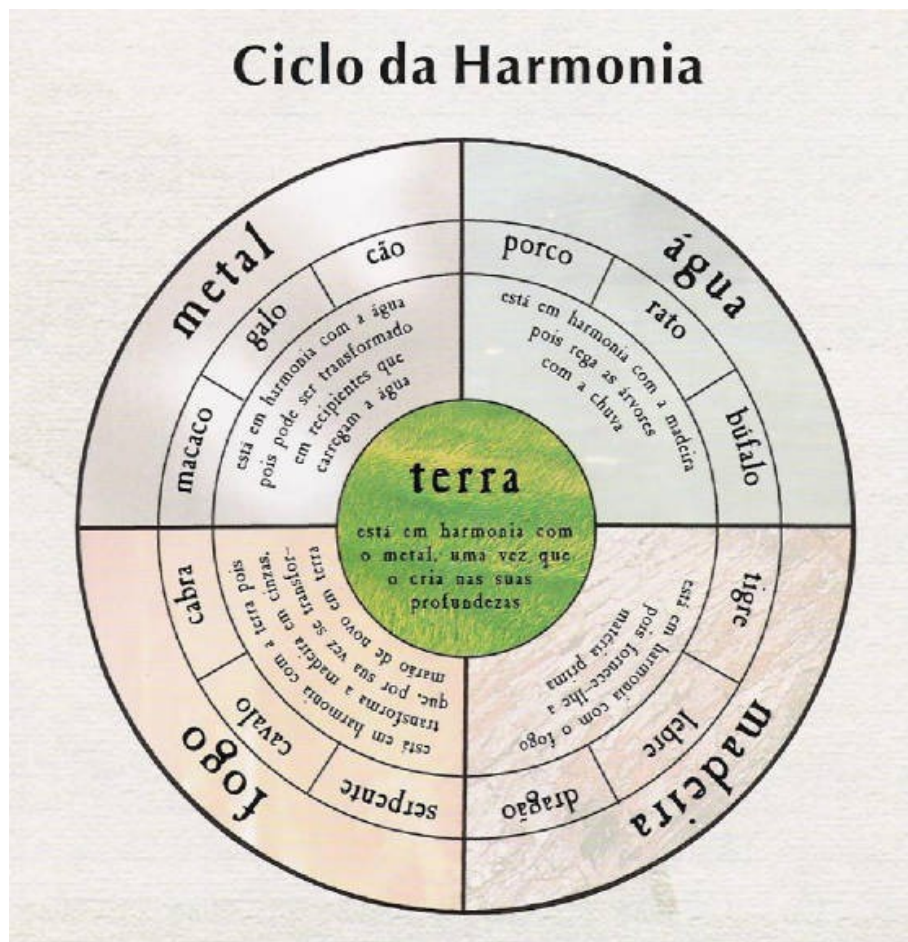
Ciclo da Harmonia

metal

cão

galo

macaco

está em harmonia com a água pois pode ser transformado em recipientes que carregam a água

água

porco

rato

búfalo

está em harmonia com a madeira pois rega as árvores com a chuva

terra

está em harmonia com o metal, uma vez que o cria nas suas profundezas

fogo

cabra

cavalo

serpente

está em harmonia com a terra pois transforma a madeira em cinzas, que, por sua vez se transformarão de novo em terra

madeira

tigre

lebre

dragão

está em harmonia com o fogo pois fornece-lhe a matéria prima